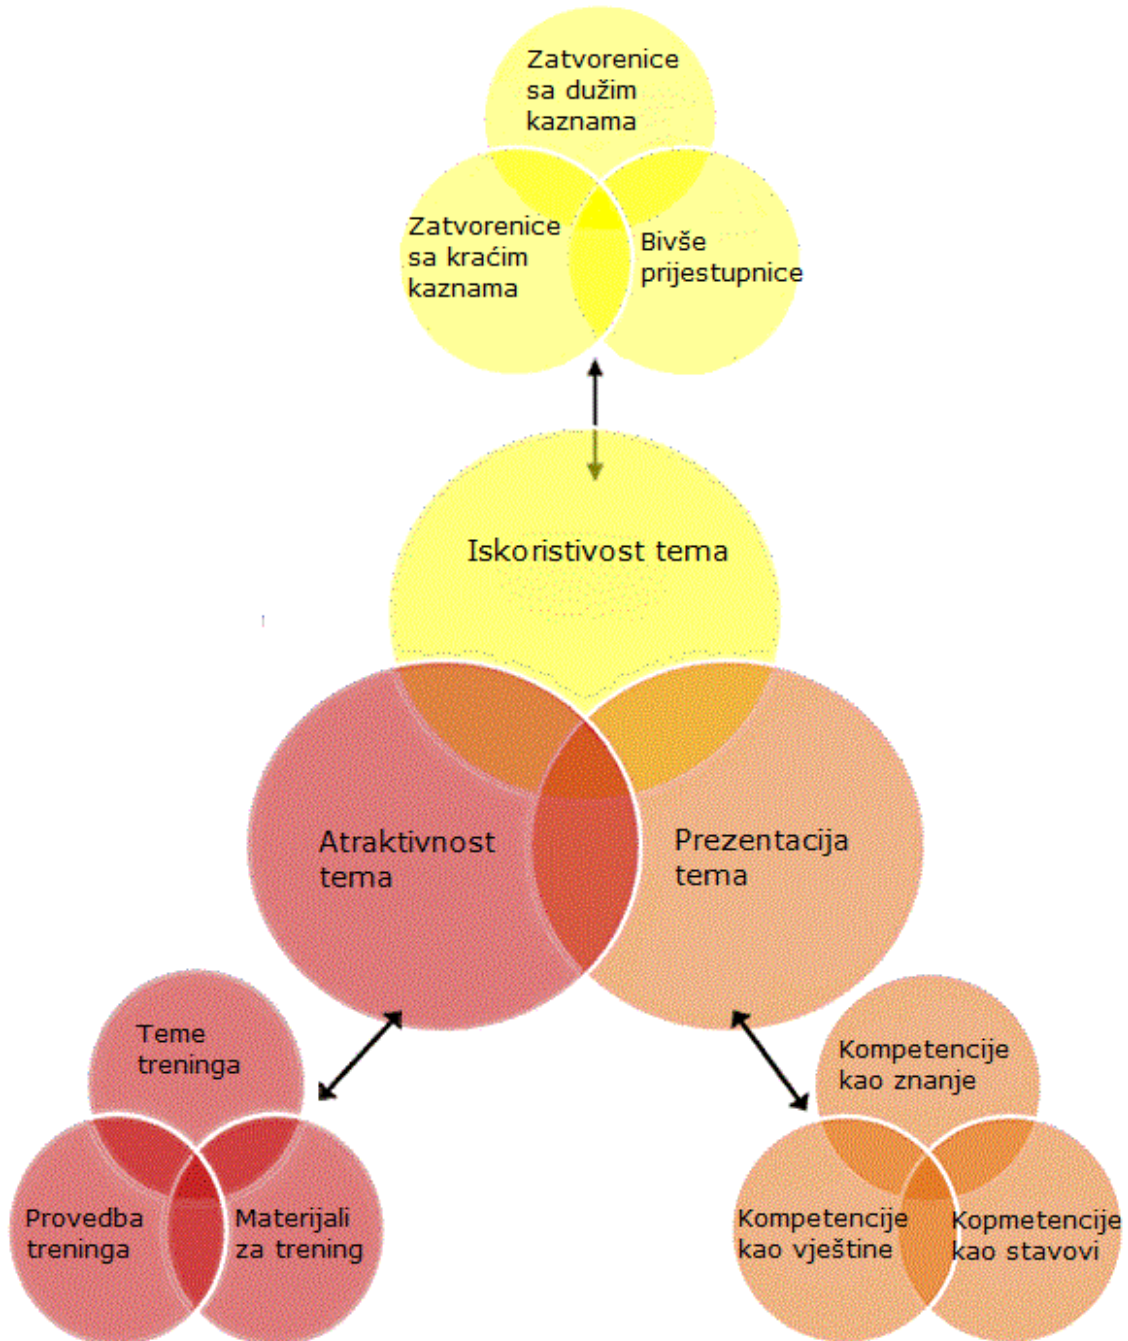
Zatvorenice sa dužim kaznama

Zatvorenice sa kraćim kaznama

Bivše prijestupnice

Iskoristivost tema

Atraktivnost tema

Prezentacija tema

Teme treninga

Provedba treninga

Materijali za trening

Kompetencije kao znanje

Kompetencije kao vještine

Kopmetencije kao stavovi